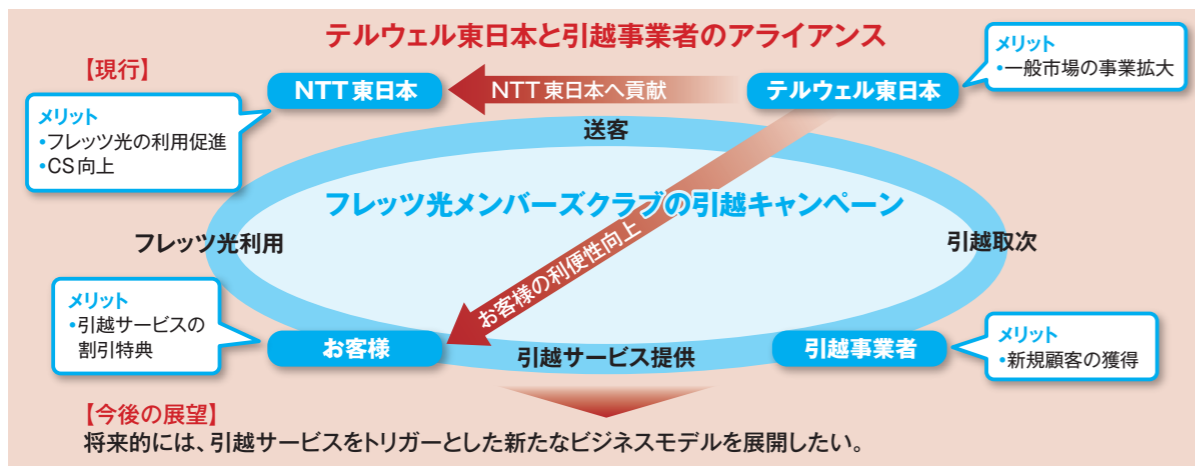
テルウェル東日本と引越事業者のアライアンス

【現行】

メリット
•一般市場の事業拡大

NTT東日本

NTT東日本へ貢献

テルウェル東日本

メリット
•フレッツ光の利用促進
•CS向上

送客

フレッツ光メンバーズクラブの引越キャンペーン

フレッツ光利用

お客様の利便性向上

引越取次

メリット
•引越サービスの割引特典

お客様

引越サービス提供

引越事業者

メリット
•新規顧客の獲得

【今後の展望】
将来的には、引越サービスをトリガーとした新たなビジネスモデルを展開したい。